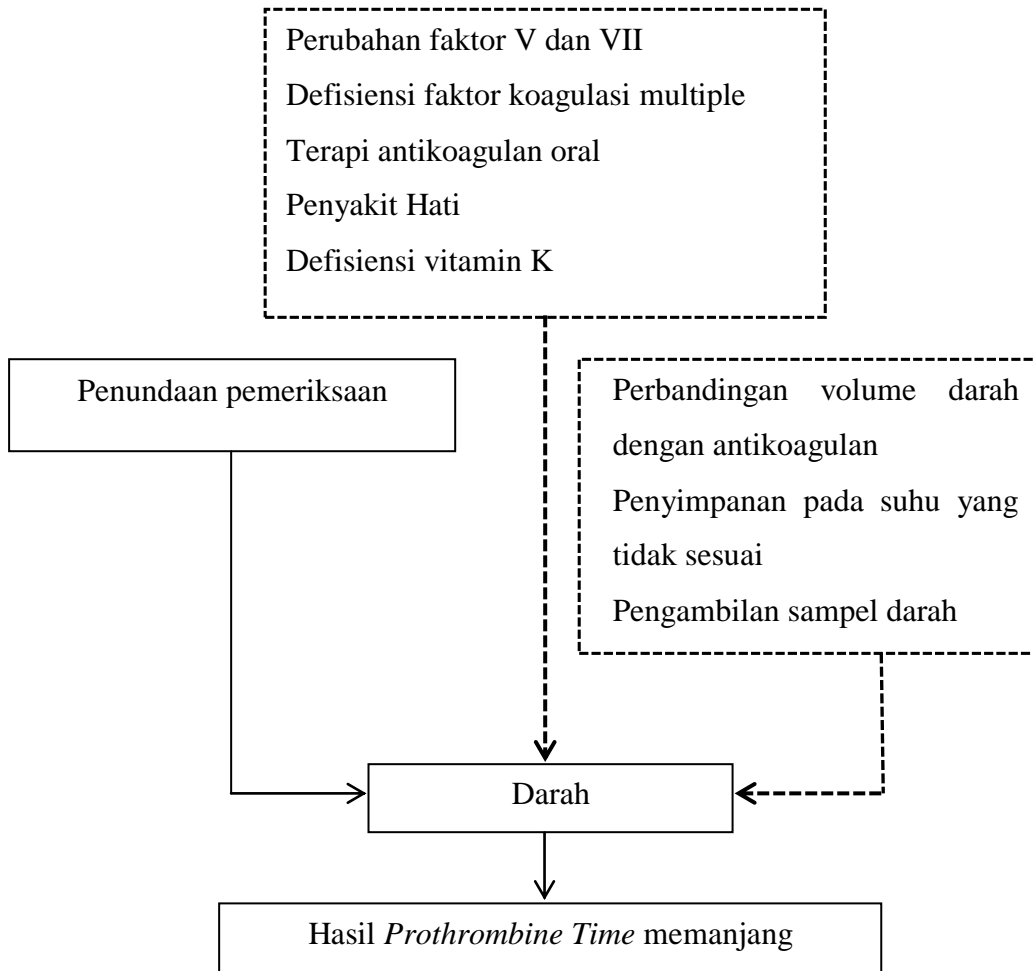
Perubahan faktor V dan VII
Defisiensi faktor koagulasi multiple
Terapi antikoagulan oral
Penyakit Hati
Defisiensi vitamin K

Penundaan pemeriksaan

Perbandingan volume darah dengan antikoagulan
Penyimpanan pada suhu yang tidak sesuai
Pengambilan sampel darah

Darah

Hasil *Prothrombine Time* memanjang